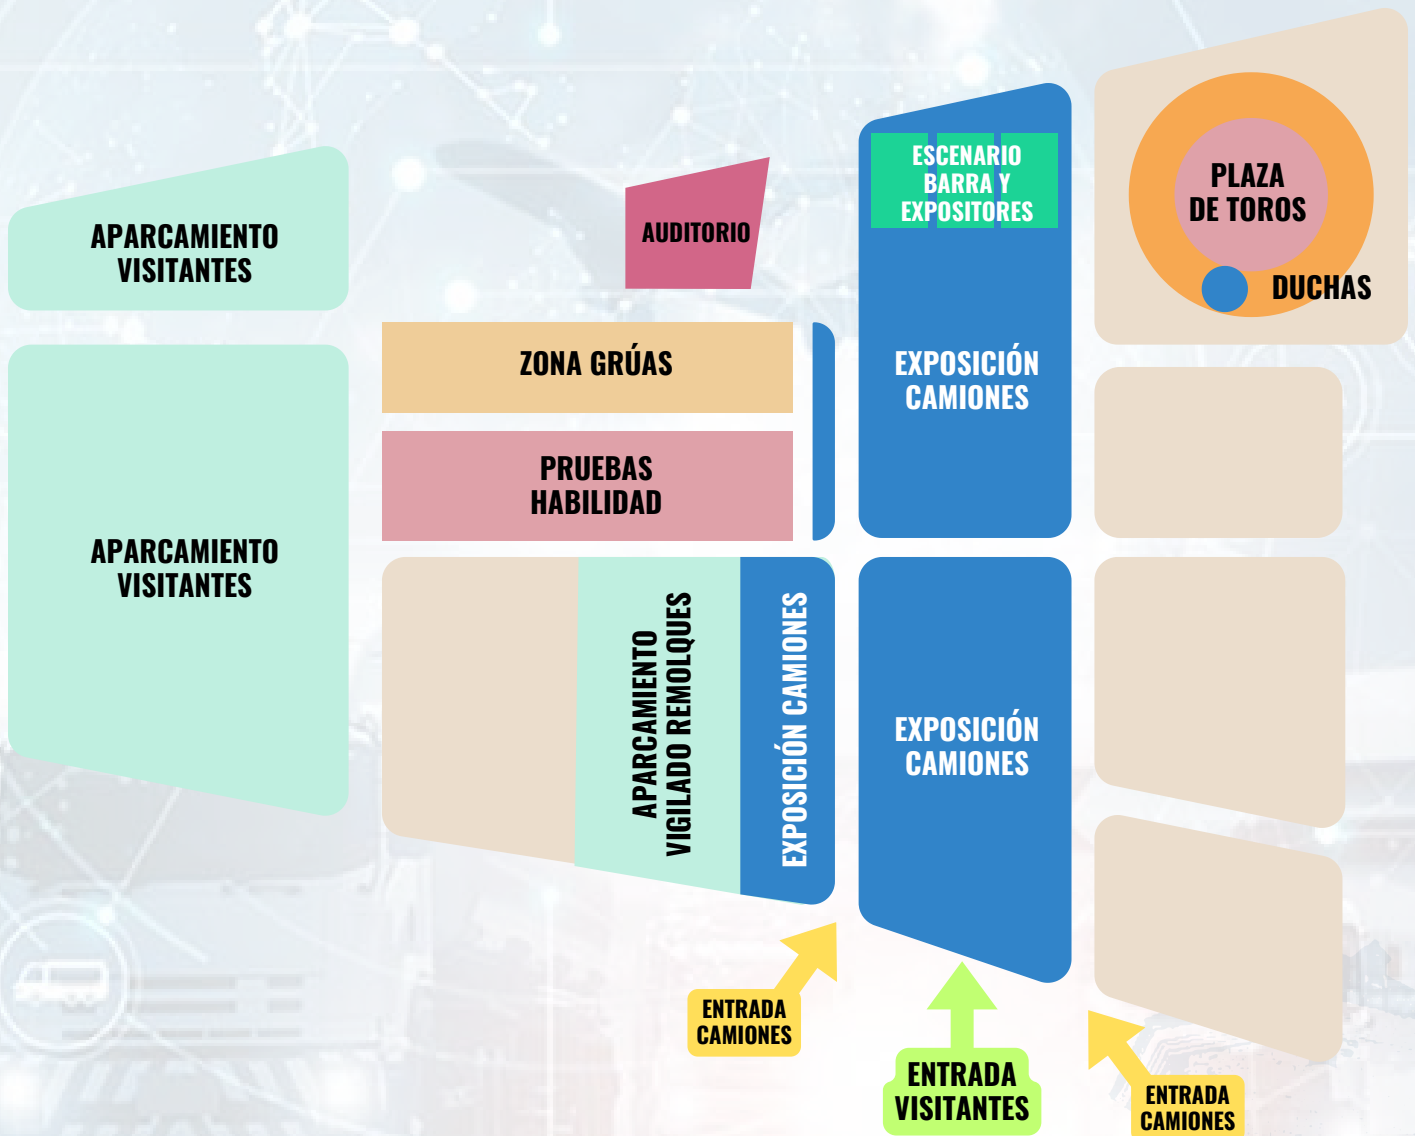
APARCAMIENTO VISITANTES

AUDITORIO

ESCENARIO BARRA Y EXPOSITORES

PLAZA DE TOROS

DUCHAS

ZONA GRÚAS

PRUEBAS HABILIDAD

EXPOSICIÓN CAMIONES

APARCAMIENTO VISITANTES

APARCAMIENTO VIGILADO REMOLQUES

EXPOSICIÓN CAMIONES

EXPOSICIÓN CAMIONES

ENTRADA CAMIONES

ENTRADA VISITANTES

ENTRADA CAMIONES